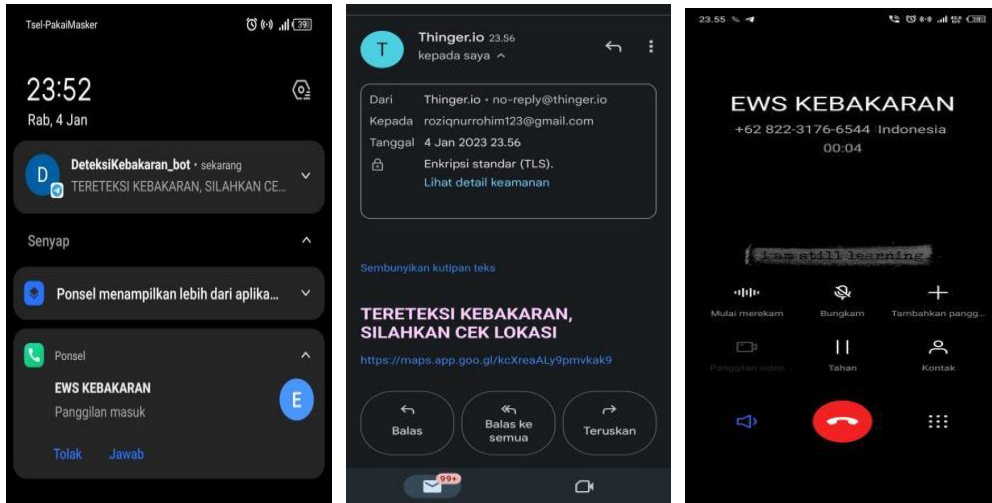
Tsel-PakaiMasker

39

23:52

Rab, 4 Jan

D

DeteksiKebakaran_bot • sekarang

TERETEKSI KEBAKARAN, SILAHKAN CE...

Senyap

Ponsel menampilkan lebih dari aplika...

Ponsel

EWS KEBAKARAN

Panggilan masuk

E

Tolak

Jawab

T

Thinger.io 23.56

kepada saya

Dari Thinger.io • no-reply@thinger.io

Kepada roziqnurrohim123@gmail.com

Tanggal 4 Jan 2023 23.56

Enkripsi standar (TLS).

Lihat detail keamanan

Sembunyikan kutipan teks

TERETEKSI KEBAKARAN, SILAHKAN CEK LOKASI

https://maps.app.goo.gl/kcXreaALy9pmvkak9

Balas

Balas ke semua

Teruskan

99+

23.55

EWS KEBAKARAN

+62 822-3176-6544 Indonesia

00:04

i am still learning

Mulai merekam

Bungkam

Tambahkan pangg...

Panggilan video

Tahan

Kontak